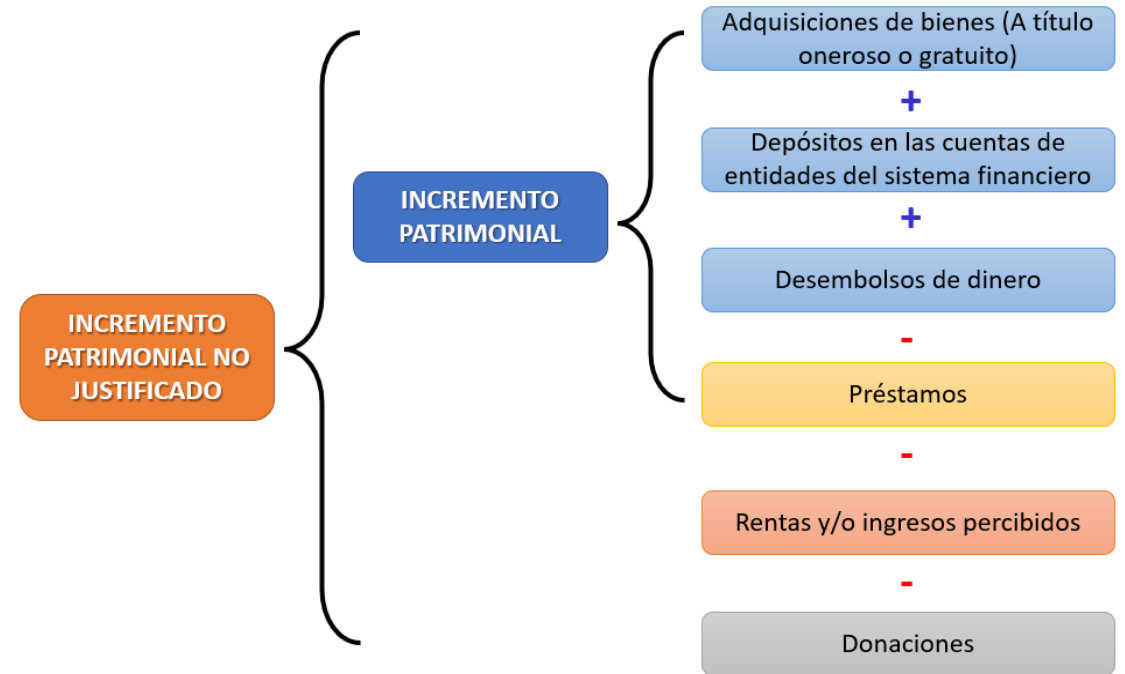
INCREMENTO PATRIMONIAL NO JUSTIFICADO

INCREMENTO PATRIMONIAL

Adquisiciones de bienes (A título oneroso o gratuito)

+

Depósitos en las cuentas de entidades del sistema financiero

+

Desembolsos de dinero

-

Préstamos

-

Rentas y/o ingresos percibidos

-

Donaciones